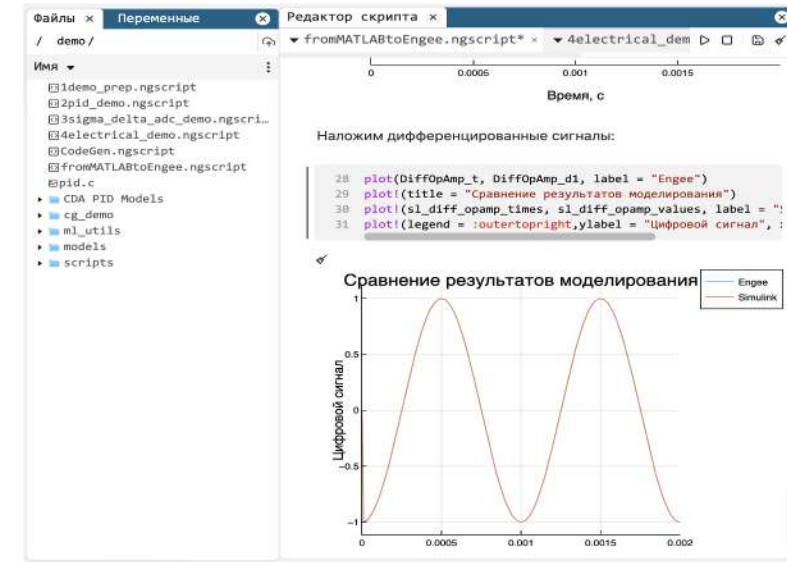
Файлы × Переменные

/ demo/

Имя ▾

1demo_prep.ngscript
2pid_demo.ngscript
3sigma_delta_adc_demo.ngscri…
4electrical_demo.ngscript
CodeGen.ngscript
fromMATLABtoEngee.ngscript
pid.c
CDA PID Models
cg_demo
ml_utils
models
scripts

Редактор скрипта ×

fromMATLABtoEngee.ngscript* × 4electrical_dem

0 0.0005 0.001 0.0015

Время, с

Наложим дифференцированные сигналы:

28 plot(DiffOpAmp_t, DiffOpAmp_d1, label = "Engee")
29 plot!(title = "Сравнение результатов моделирования")
30 plot!(sl_diff_opamp_times, sl_diff_opamp_values, label = "
31 plot!(legend = :outertopright,ylabel = "Цифровой сигнал",

Сравнение результатов моделирования

Engee
Simulink

Цифровой сигнал

1
0.5
0
-0.5
-1

0 0.0005 0.001 0.0015 0.002